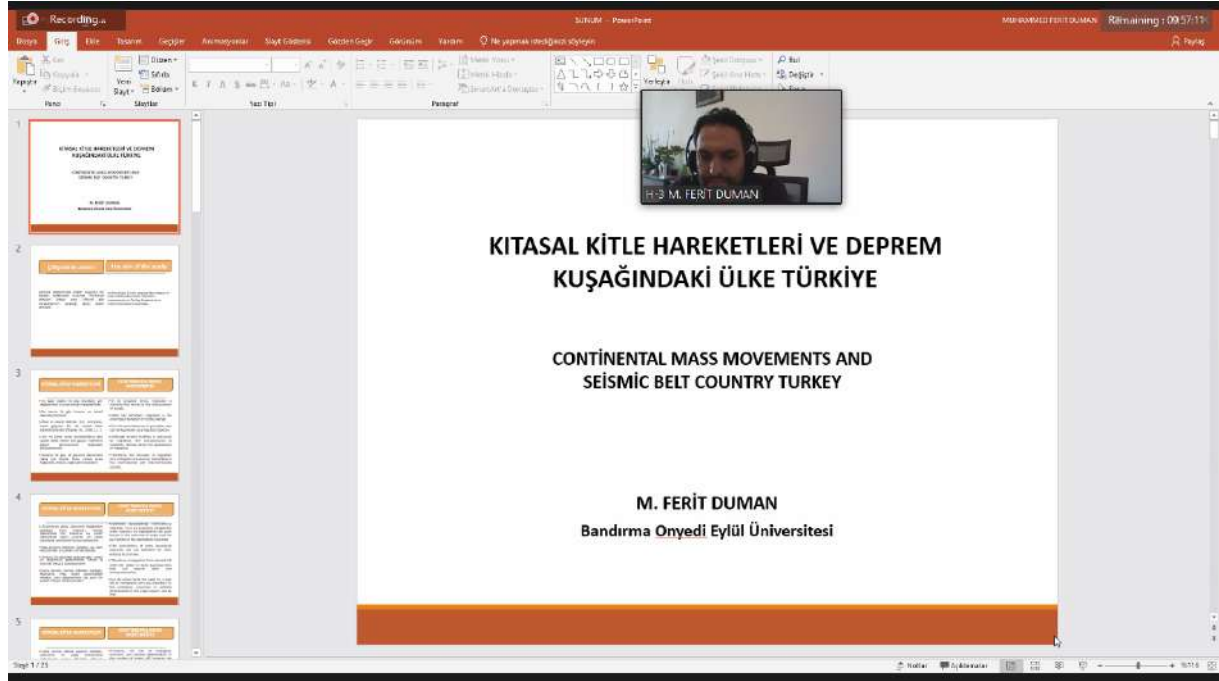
Recording...
SUNUM - PowerPoint
MUHAMMED FERİT DUMAN
Remaining : 09:57:11
Dosya Giriş Ekle Tasarım Geçişler Animasyonlar Slayt Gösterisi Gözden Geçir Görünüm Yardım Ne yapmak istediğinizi söyleyin
Paylaş
Yapıştır
Pano
Yeni Slayt
Slaytlar
Yazı Tipi
Paragraf
Yerleştir
Bul
Değiştir
H-3 M. FERİT DUMAN

KITASAL KİTLE HAREKETLERİ VE DEPREM KUŞAĞINDAKİ ÜLKE TÜRKİYE

CONTİNENTAL MASS MOVEMENTS AND SEİSMİC BELT COUNTRY TURKEY

M. FERİT DUMAN
Bandırma Onyedi Eylül Üniversitesi

Slayt 1 / 25
Notlar
Açıklamalar